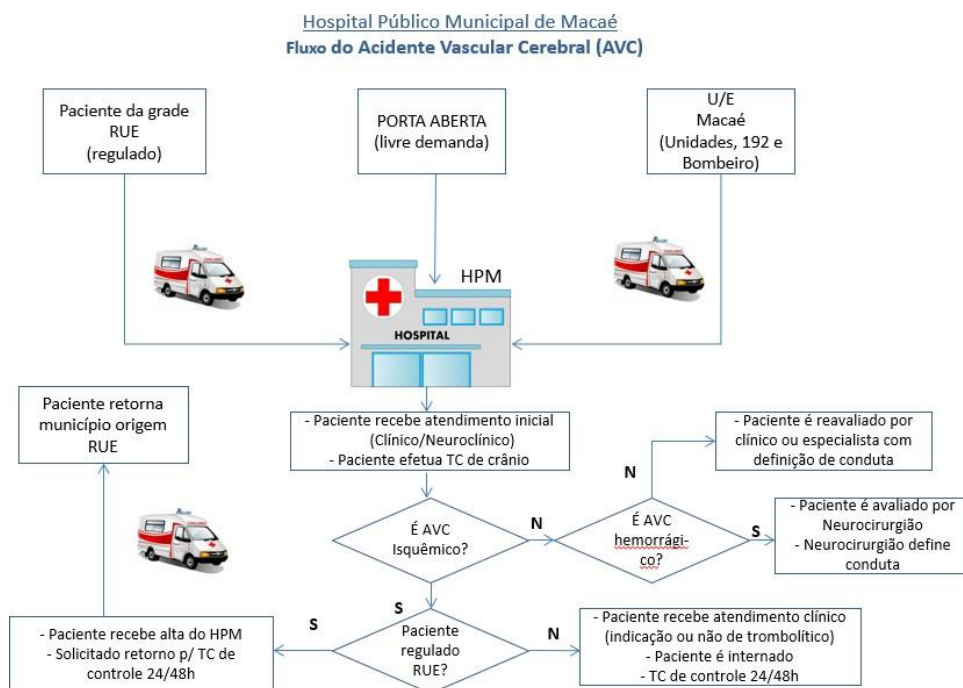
Hospital Público Municipal de Macaé
Fluxo do Acidente Vascular Cerebral (AVC)

Paciente da grade RUE (regulado)

PORTA ABERTA (livre demanda)

U/E Macaé (Unidades, 192 e Bombeiro)

HPM

HOSPITAL

Paciente retorna município origem RUE

- Paciente recebe atendimento inicial (Clínico/Neuroclínico)
- Paciente efetua TC de crânio

- Paciente é reavaliado por clínico ou especialista com definição de conduta

N

É AVC Isquêmico?

N

É AVC hemorrágico?

S

- Paciente é avaliado por Neurocirurgião
- Neurocirurgião define conduta

S

S

Paciente regulado RUE?

N

- Paciente recebe alta do HPM
- Solicitado retorno p/ TC de controle 24/48h

- Paciente recebe atendimento clínico (indicação ou não de trombolítico)
- Paciente é internado
- TC de controle 24/48h